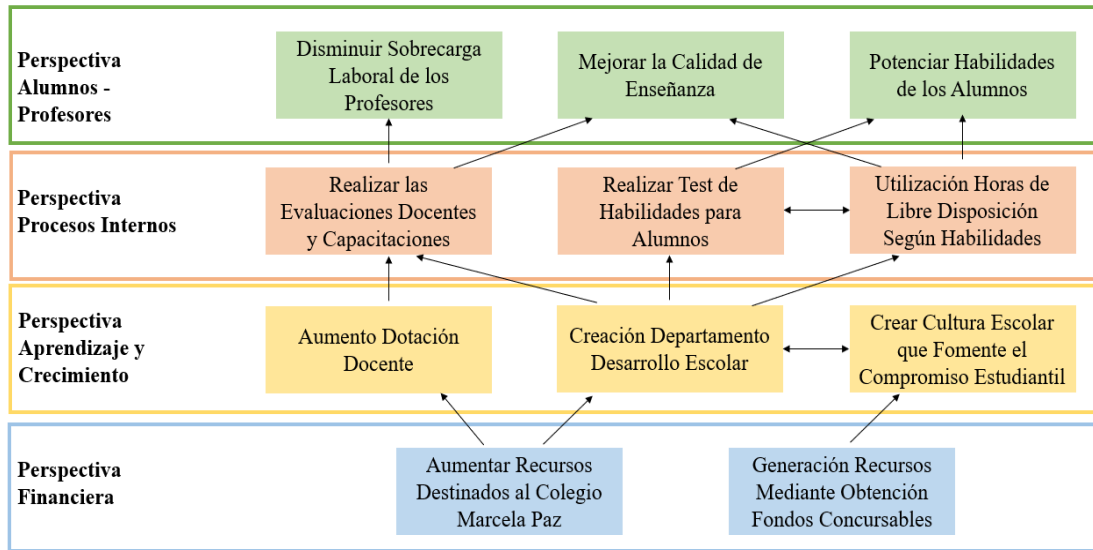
Perspectiva Alumnos - Profesores

Disminuir Sobrecarga Laboral de los Profesores

Mejorar la Calidad de Enseñanza

Potenciar Habilidades de los Alumnos

Perspectiva Procesos Internos

Realizar las Evaluaciones Docentes y Capacitaciones

Realizar Test de Habilidades para Alumnos

Utilización Horas de Libre Disposición Según Habilidades

Perspectiva Aprendizaje y Crecimiento

Aumento Dotación Docente

Creación Departamento Desarrollo Escolar

Crear Cultura Escolar que Fomente el Compromiso Estudiantil

Perspectiva Financiera

Aumentar Recursos Destinados al Colegio Marcela Paz

Generación Recursos Mediante Obtención Fondos Concursables